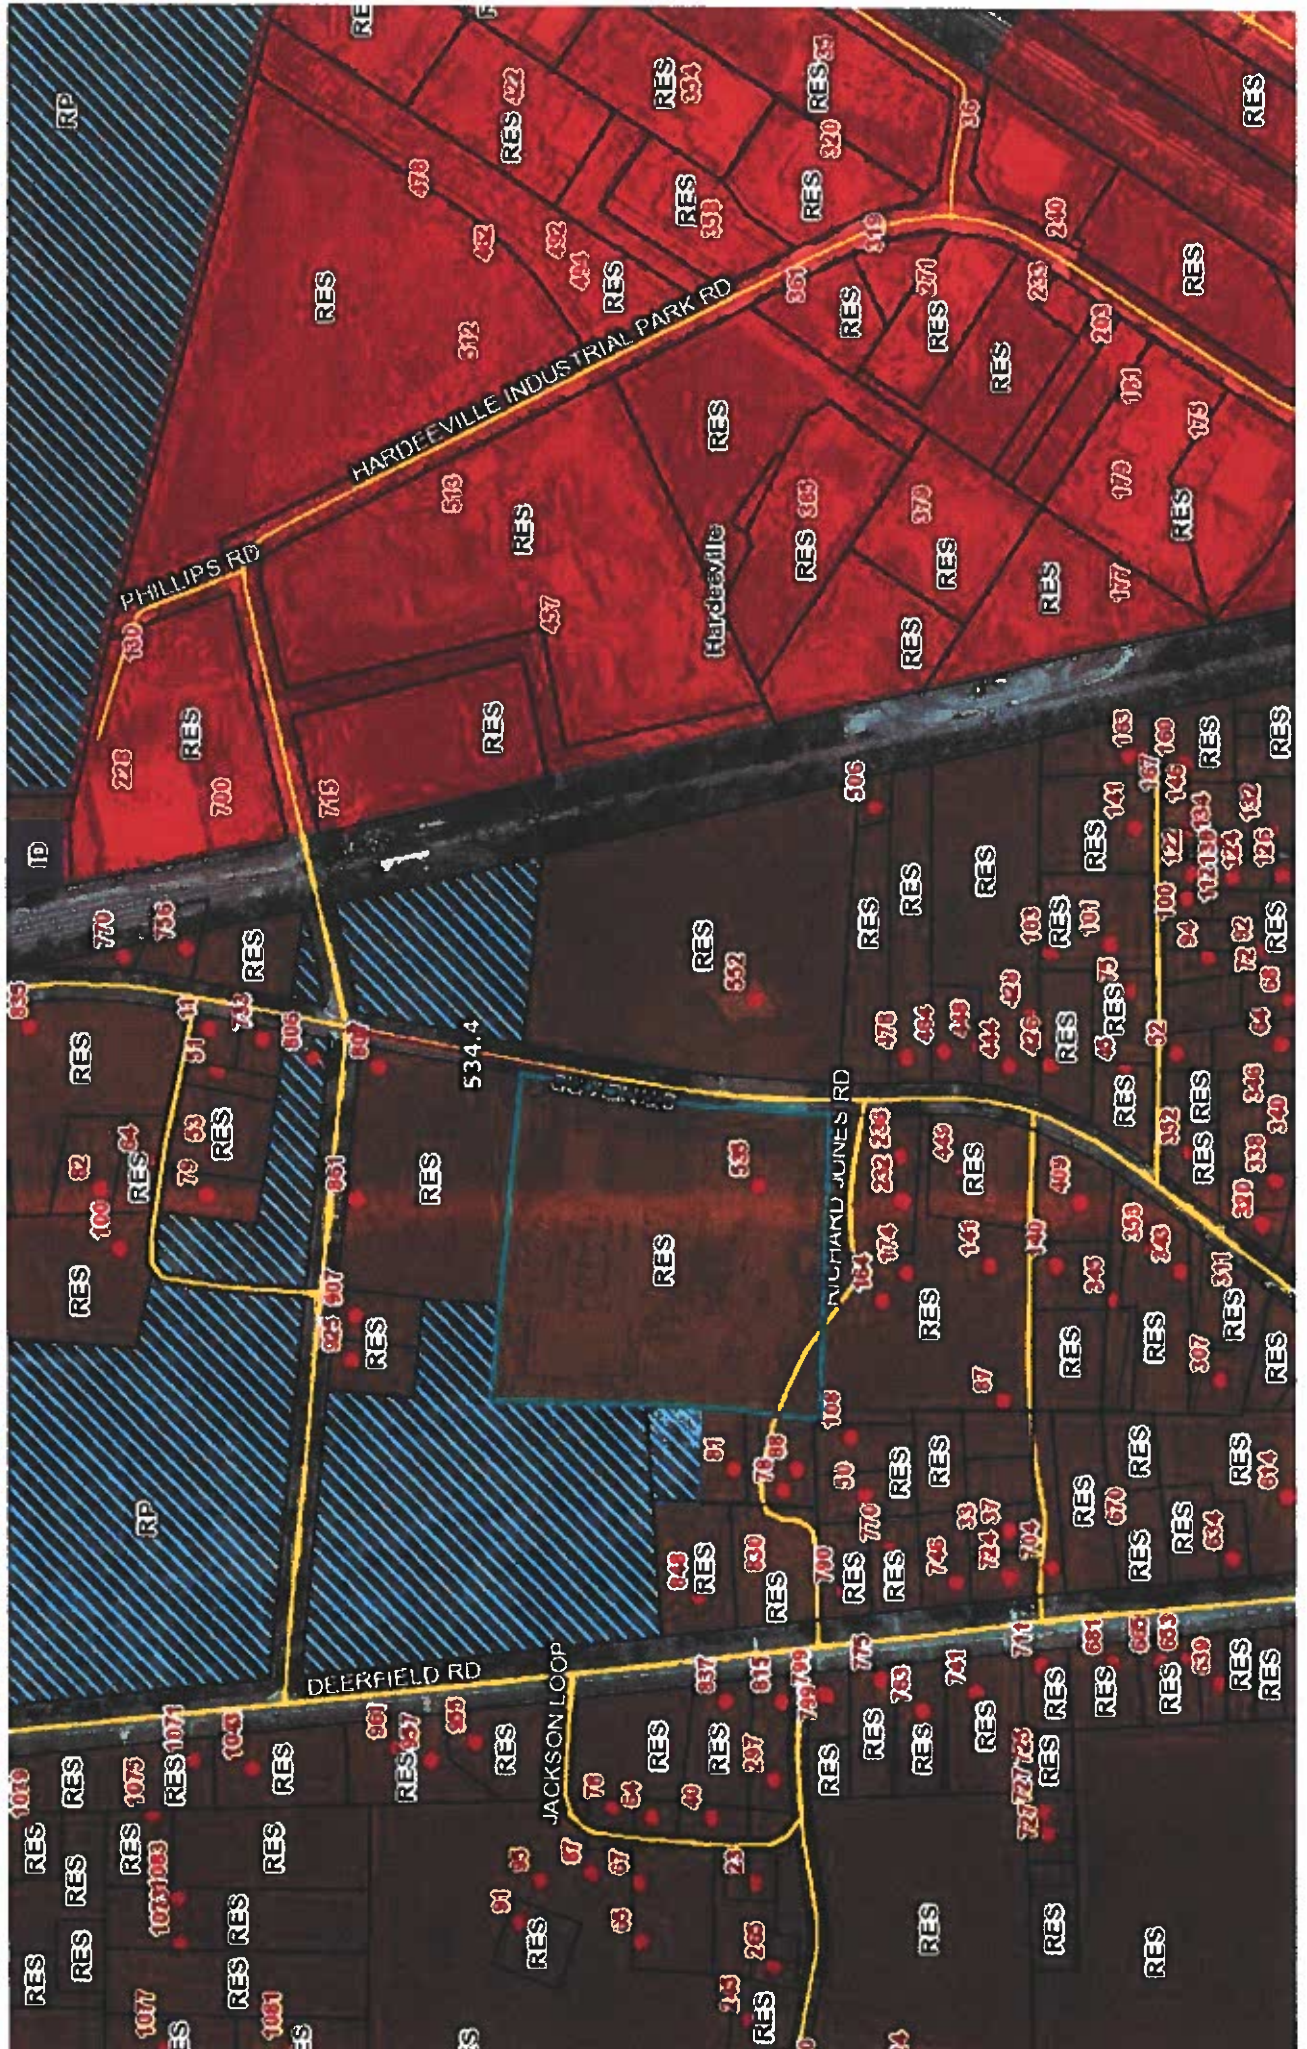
RP

RES

RES 422

RES 334

RES 33

RES

478

RES

RES 320

36

RES

432

432

404

RES 338

RES

319

240

RES

312

RES

361

RES

271

RES

233

HARDEEVILLE INDUSTRIAL PARK RD

RES

RES

203

181

175

513

RES

RES 383

370

179

RES

PHILLIPS RD

457

Hardeeville

RES

RES

RES

177

130

RES

RES

228

RES

700

715

506

133

160

ID

RES

RES

141

157

145

RES

RES

770

736

RES

RES

RES

RES

101

100

122

134

132

RES

RES

552

103

RES

94

112

116

124

126

835

11

733

806

478

404

440

420

RES

79

92

72

RES

RES

31

808

534.4

444

426

RES

43

32

64

68

RES

63

RES

RES

RICHARD JONES RD

RES

RES

346

92

64

79

RES

RES

RES

535

232

230

446

409

152

RES

RES

338

340

100

851

RES

174

RES

141

140

358

349

330

RES

907

RES

164

RES

245

RES

311

RES

925

97

RES

RES

307

RES

RP

108

91

78

88

90

RES

RES

RES

RES

RES

614

770

33

37

RES

670

848

RES

830

RES

700

RES

RES

746

724

704

RES

634

RES

RES

DEERFIELD RD

775

711

661

655

653

630

RES

RES

1019

RES

1075

1071

1043

RES

961

957

955

RES

JACKSON LOOP

837

815

799

798

763

741

RES

RES

RES

RES

RES

RES

RES

RES

RES

RES

297

RES

RES

RES

RES

RES

727

725

RES

70

64

40

727

723

RES

RES

RES

RES

1073

1083

95

97

67

23

RES

RES

RES

RES

RES

RES

91

RES

95

265

RES

RES

RES

RES

RES

1077

1081

133

RES